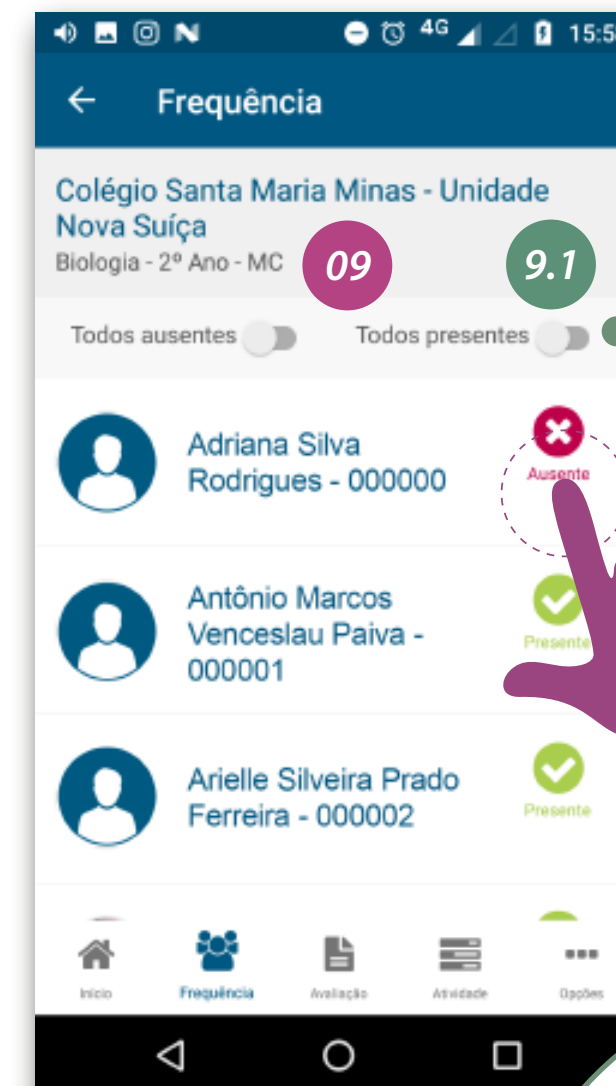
4G 15:5

Frequência

Colégio Santa Maria Minas - Unidade Nova Suíça
Biologia - 2º Ano - MC

09

9.1

Todos ausentes

Todos presentes

Adriana Silva Rodrigues - 000000

Ausente

Antônio Marcos Venceslau Paiva - 000001

Presente

Arielle Silveira Prado Ferreira - 000002

Presente

Início

Frequência

Avaliação

Atividade

Opções